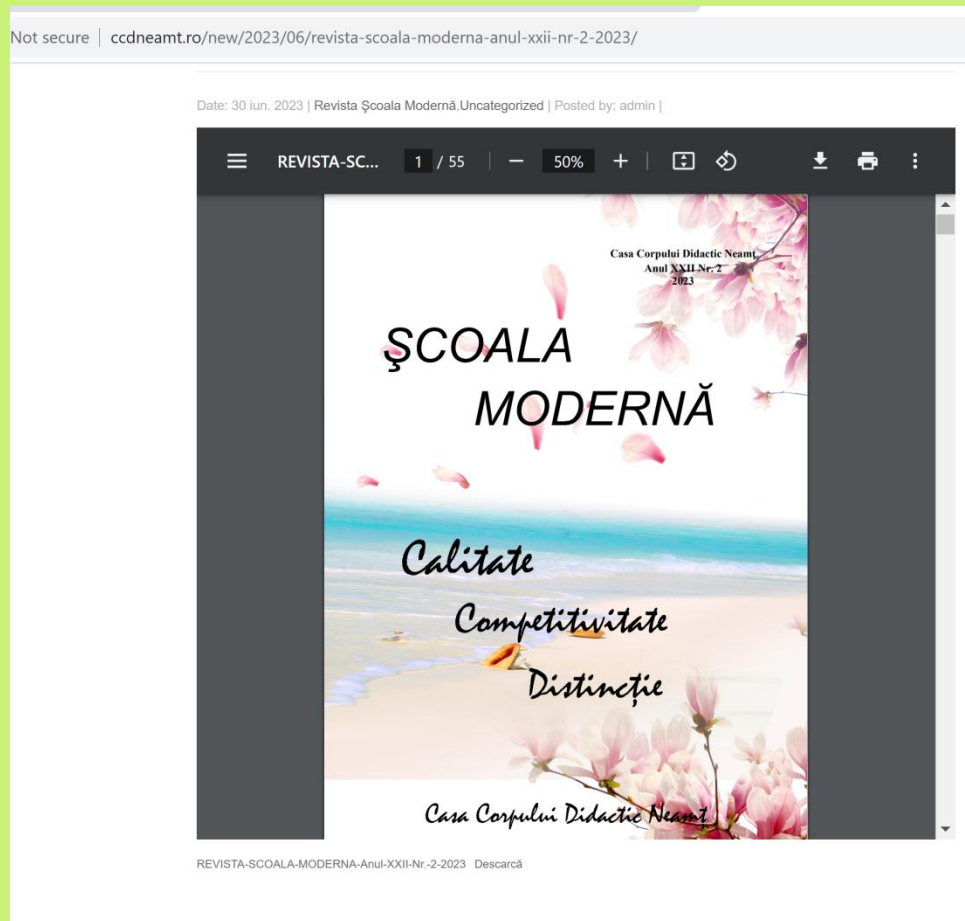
Not secure | ccdneamt.ro/new/2023/06/revista-scoala-moderna-anul-xxii-nr-2-2023/

Date: 30 iun. 2023 | Revista Şcoala Modernă,Uncategorized | Posted by: admin |

REVISTA-SC... 1 / 55 — 50% +

Casa Corpului Didactic Neamţ
Anul XXII Nr. 2
2023

ŞCOALA
MODERNĂ

Calitate
Competitivitate
Distincţie

Casa Corpului Didactic Neamţ

REVISTA-SCOALA-MODERNA-Anul-XXII-Nr.-2-2023 Descarcă